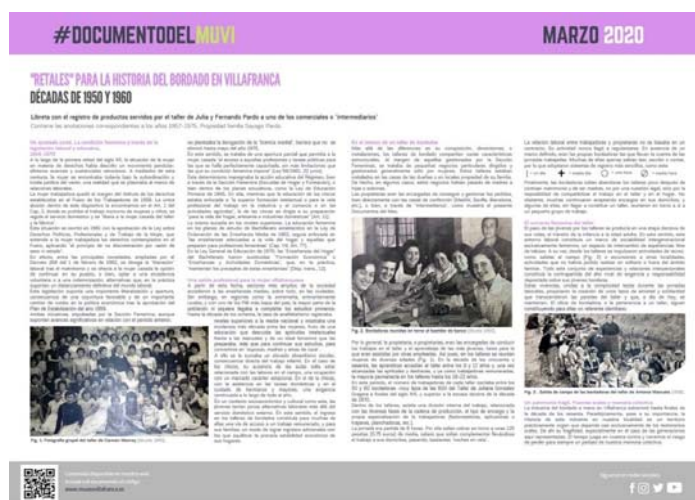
#DOCUMENTODELMUVI

MARZO 2020

"RETALES" PARA LA HISTORIA DEL BORDADO EN VILLAFRANCA
DÉCADAS DE 1950 Y 1960

Libreta con el registro de productos servidos por el taller de Julia y Fernando Pardo a uno de los comerciales o "intermediarios"

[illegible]

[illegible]

Fig. 1. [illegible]

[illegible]

Fig. 2. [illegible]

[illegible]

Fig. 3. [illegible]

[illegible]

f ◎ ✓ ▶